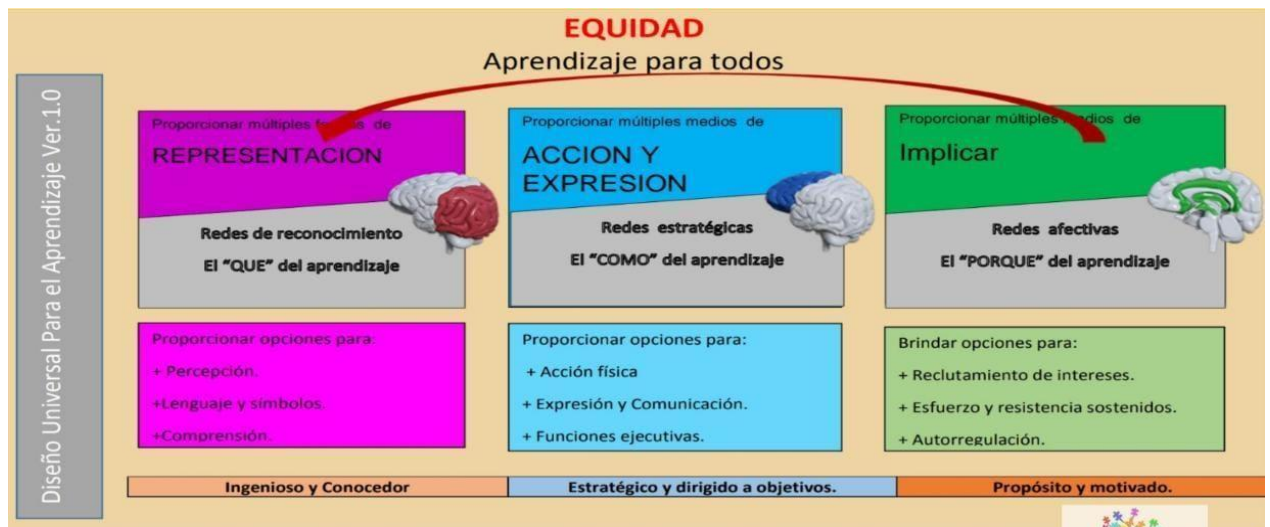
Diseño Universal Para el Aprendizaje Ver.1.0

EQUIDAD
Aprendizaje para todos

Proporcionar múltiples formas de
REPRESENTACION

Redes de reconocimiento
El "QUE" del aprendizaje

Proporcionar múltiples medios de
ACCION Y EXPRESION

Redes estratégicas
El "COMO" del aprendizaje

Proporcionar múltiples medios de
Implicar

Redes afectivas
El "PORQUE" del aprendizaje

Proporcionar opciones para:
+ Percepción.
+Lenguaje y símbolos.
+Comprensión.

Proporcionar opciones para:
+ Acción física
+ Expresión y Comunicación.
+ Funciones ejecutivas.

Brindar opciones para:
+ Reclutamiento de intereses.
+ Esfuerzo y resistencia sostenidos.
+ Autorregulación.

Ingenioso y Conocedor

Estratégico y dirigido a objetivos.

Propósito y motivado.